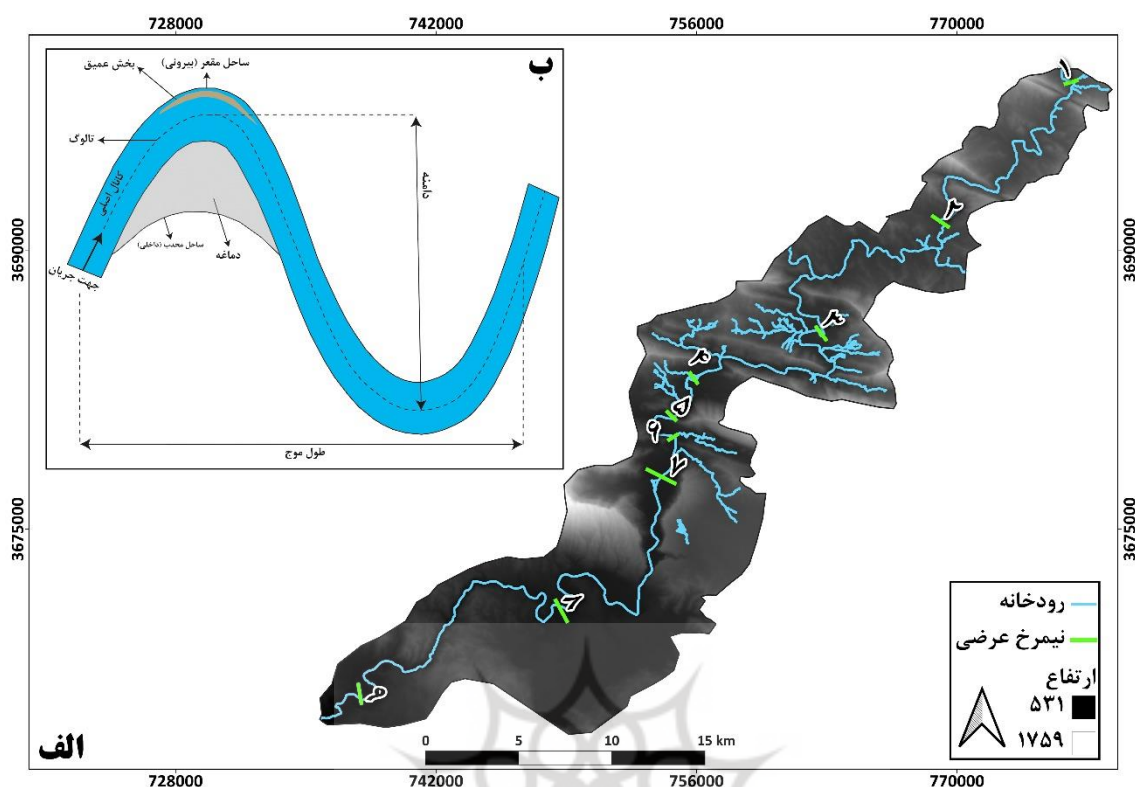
728000 742000 756000 770000

ب

ساحل مقعر (بیرونی)
بخش عمیق
تالوگ
کانال اصلی
جهت جریان
ساحل محدب (داخلی)
دماغه
دامنه
طول موج

1
2
3
4
5
6
7
8
9

3690000
3675000

رودخانه
نیمرخ عرضی
ارتفاع
۵۳۱
۱۷۵۹

0 5 10 15 km

الف

728000 742000 756000 770000